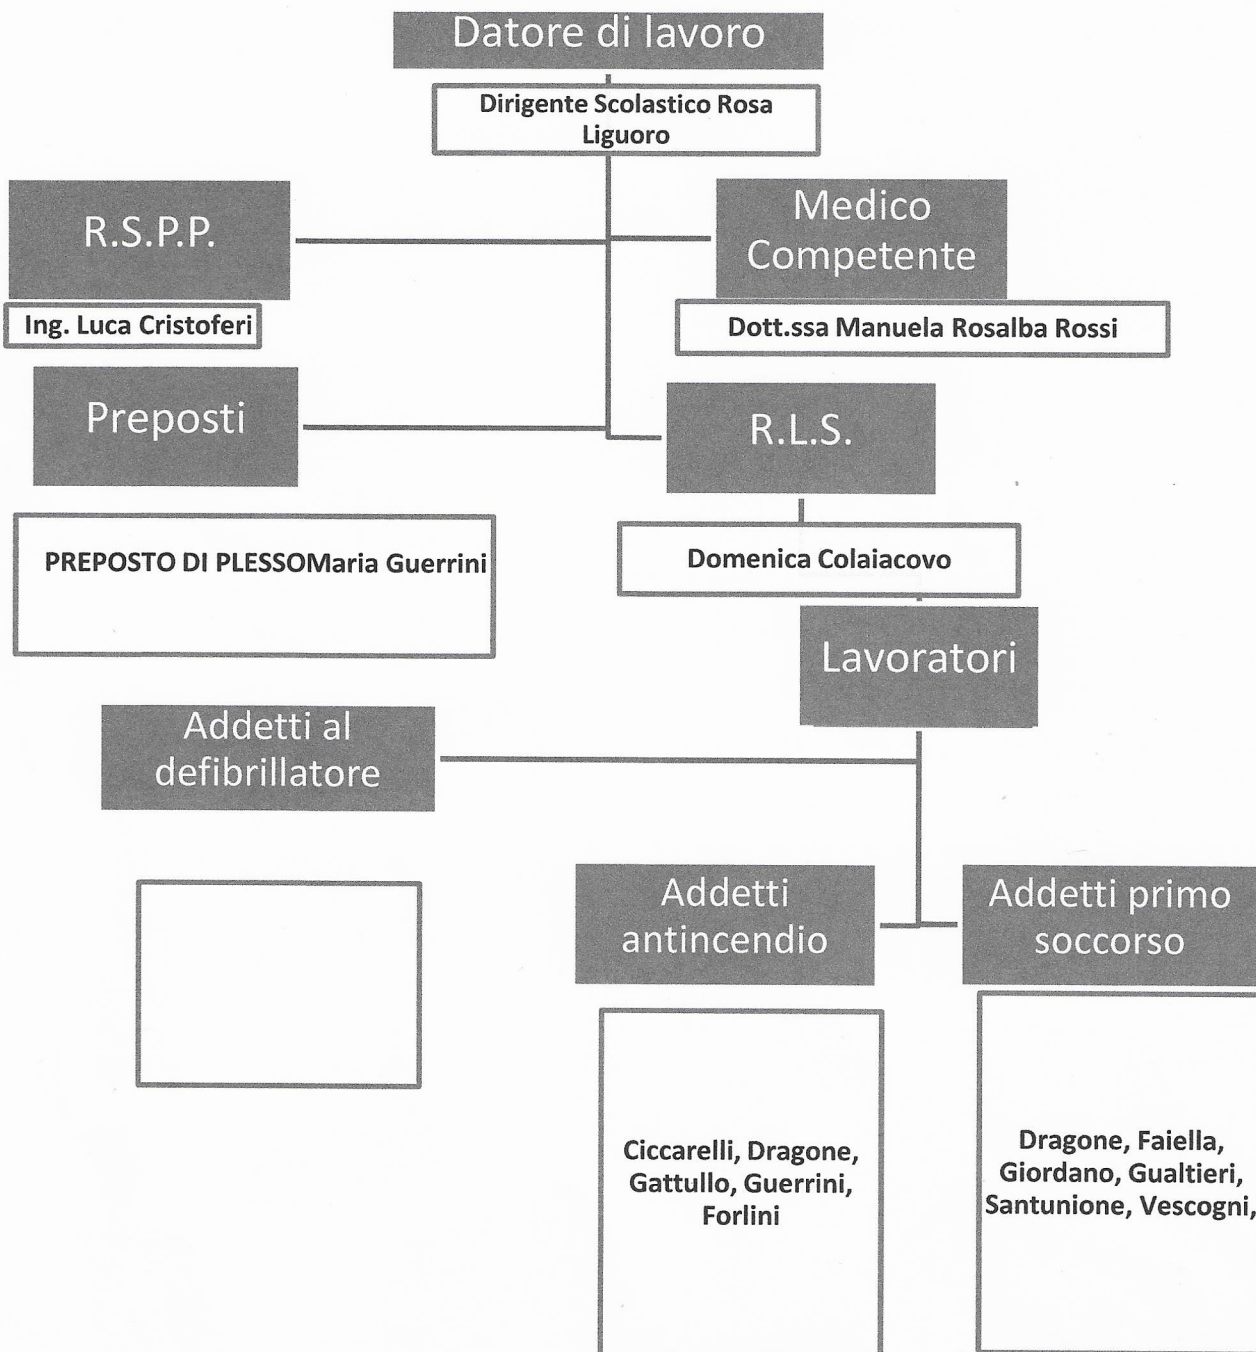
Datore di lavoro

Dirigente Scolastico Rosa Liguoro

R.S.P.P.

Ing. Luca Cristoferi

Medico Competente

Dott.ssa Manuela Rosalba Rossi

Preposti

R.L.S.

PREPOSTO DI PLESSOMaria Guerrini

Domenica Colaiacovo

Lavoratori

Addetti al defibrillatore

Addetti antincendio

Addetti primo soccorso

Ciccarelli, Dragone, Gattullo, Guerrini, Forlini

Dragone, Faiella, Giordano, Gualtieri, Santunione, Vescogni,